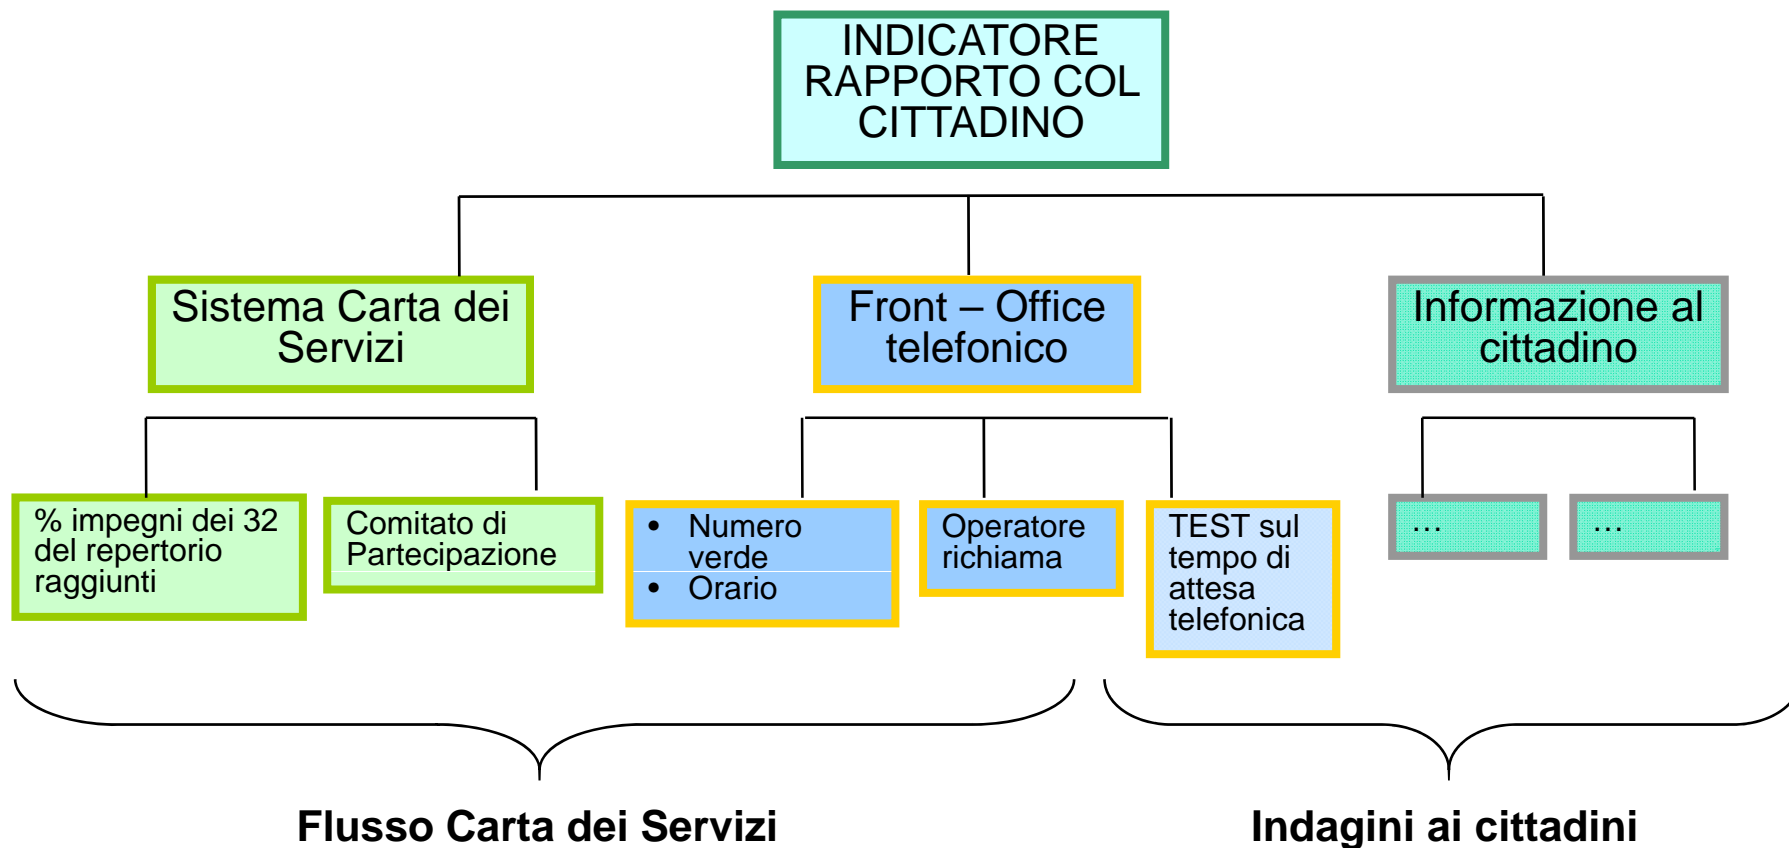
INDICATORE RAPPORTO COL CITTADINO

Sistema Carta dei Servizi

Front – Office telefonico

Informazione al cittadino

% impegni dei 32 del repertorio raggiunti

Comitato di Partecipazione

• Numero verde
• Orario

Operatore richiama

TEST sul tempo di attesa telefonica

…

…

Flusso Carta dei Servizi

Indagini ai cittadini